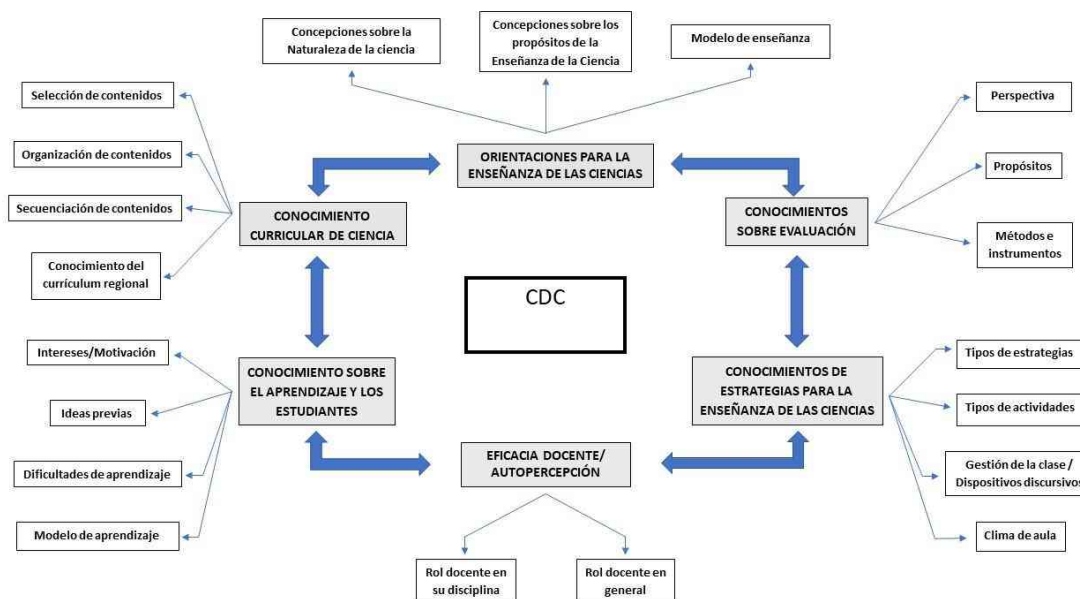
Concepciones sobre la Naturaleza de la ciencia

Concepciones sobre los propósitos de la Enseñanza de la Ciencia

Modelo de enseñanza

Selección de contenidos

Organización de contenidos

Secuenciación de contenidos

Conocimiento del currículum regional

ORIENTACIONES PARA LA ENSEÑANZA DE LAS CIENCIAS

CONOCIMIENTO CURRICULAR DE CIENCIA

CONOCIMIENTOS SOBRE EVALUACIÓN

Perspectiva

Propósitos

Métodos e instrumentos

CDC

Intereses/Motivación

Ideas previas

Dificultades de aprendizaje

Modelo de aprendizaje

CONOCIMIENTO SOBRE EL APRENDIZAJE Y LOS ESTUDIANTES

CONOCIMIENTOS DE ESTRATEGIAS PARA LA ENSEÑANZA DE LAS CIENCIAS

Tipos de estrategias

Tipos de actividades

Gestión de la clase / Dispositivos discursivos

Clima de aula

EFICACIA DOCENTE/ AUTOPERCEPCIÓN

Rol docente en su disciplina

Rol docente en general